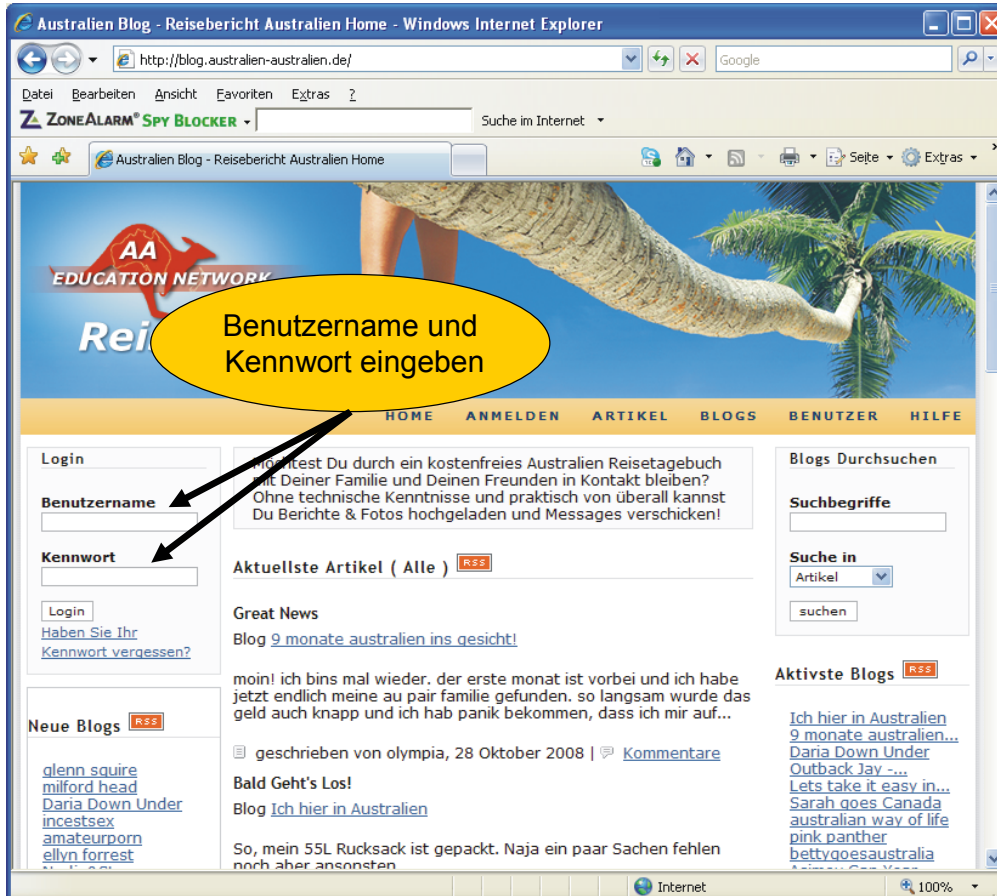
Australien Blog - Reisebericht Australien Home - Windows Internet Explorer

http://blog.australien-australien.de/

Google

Datei Bearbeiten Ansicht Favoriten Extras ?

ZoneAlarm® Spy Blocker

Suche im Internet

Australien Blog - Reisebericht Australien Home

Seite Extras

AA EDUCATION NETWORK

Rei

Benutzername und Kennwort eingeben

HOME ANMELDEN ARTIKEL BLOGS BENUTZER HILFE

Login

Benutzername

Kennwort

Login

Haben Sie Ihr Kennwort vergessen?

Neue Blogs RSS

glenn squire
milford head
Daria Down Under
incestsex
amateurporn
ellyn forrest

Möchtest Du durch ein kostenfreies Australien Reisetagebuch mit Deiner Familie und Deinen Freunden in Kontakt bleiben? Ohne technische Kenntnisse und praktisch von überall kannst Du Berichte & Fotos hochgeladen und Messages verschicken!

Aktuellste Artikel ( Alle ) RSS

Great News

Blog 9 monate australien ins gesicht!

moin! ich bins mal wieder. der erste monat ist vorbei und ich habe jetzt endlich meine au pair familie gefunden. so langsam wurde das geld auch knapp und ich hab panik bekommen, dass ich mir auf...

geschrieben von olympia, 28 Oktober 2008 | Kommentare

Bald Geht's Los!

Blog Ich hier in Australien

So, mein 55L Rucksack ist gepackt. Naja ein paar Sachen fehlen noch aber ansonsten

Blogs Durchsuchen

Suchbegriffe

Suche in

Artikel

suchen

Aktivste Blogs RSS

Ich hier in Australien
9 monate australien...
Daria Down Under
Outback Jay -...
Lets take it easy in...
Sarah goes Canada
australian way of life
pink panther
bettygoesaustralia

Internet

100%